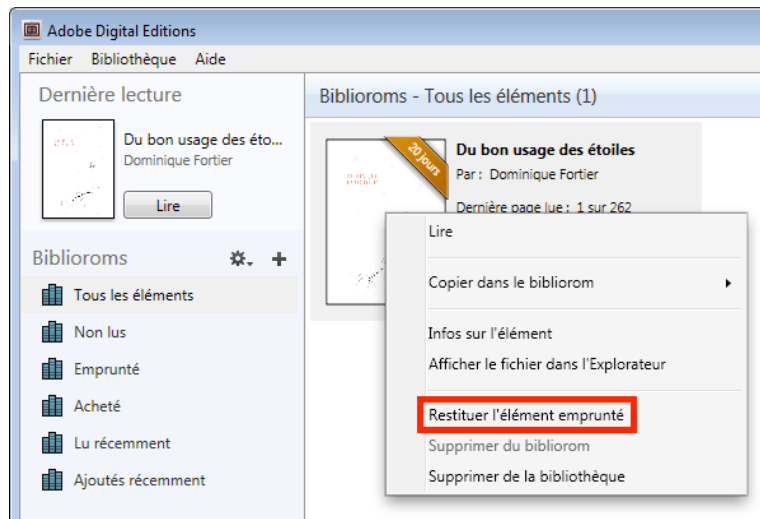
Adobe Digital Editions

Fichier Bibliothèque Aide

Dernière lecture

Du bon usage des étoi...
Dominique Fortier

Lire

Biblioroms

Tous les éléments

Non lus

Emprunté

Acheté

Lu récemment

Ajoutés récemment

Biblioroms - Tous les éléments (1)

20 jours

Du bon usage des étoiles
Par : Dominique Fortier
Dernière page lue : 1 sur 262

Lire

Copier dans le bibliorom

Infos sur l'élément

Afficher le fichier dans l'Explorateur

Restituer l'élément emprunté

Supprimer du bibliorom

Supprimer de la bibliothèque